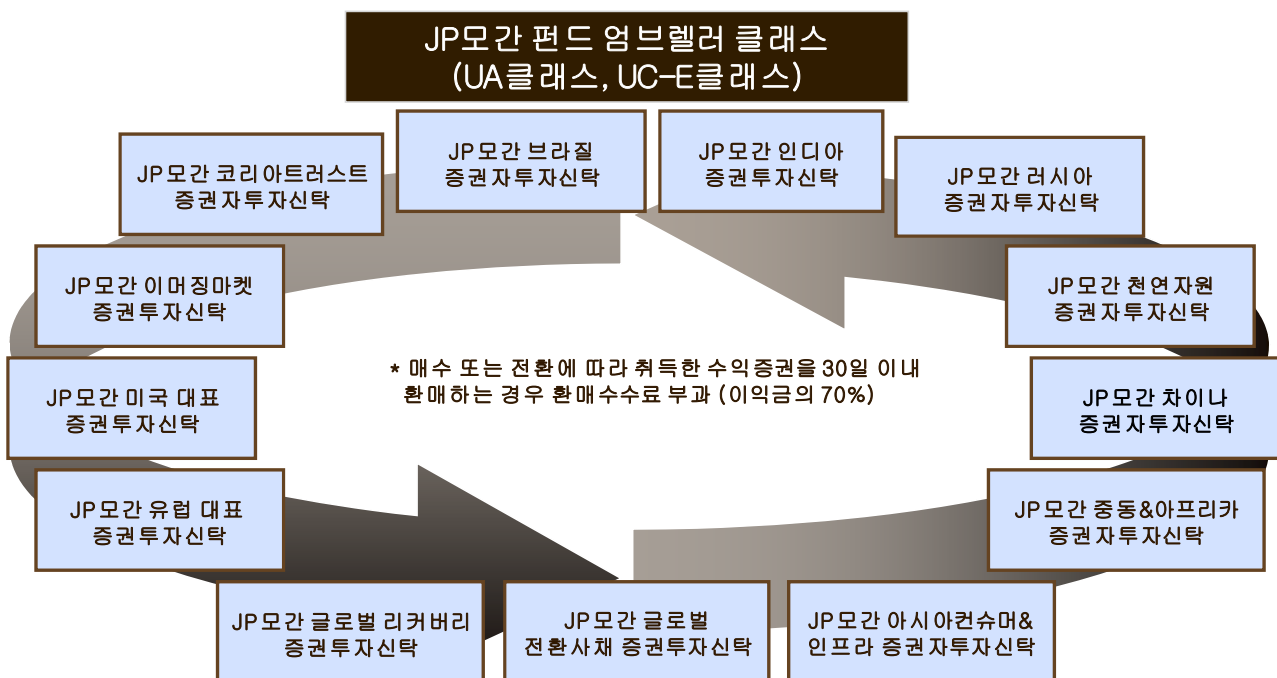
JP모간 펀드 엄브렐러 클래스
(UA클래스, UC-E클래스)

JP모간 브라질
증권자투자신탁

JP모간 인디아
증권투자신탁

JP모간 러시아
증권자투자신탁

JP모간 천연자원
증권자투자신탁

JP모간 차이나
증권자투자신탁

JP모간 중동&아프리카
증권자투자신탁

JP모간 아시아컨슈머&
인프라 증권자투자신탁

JP모간 글로벌
전환사채 증권투자신탁

JP모간 글로벌 리커버리
증권투자신탁

JP모간 유럽 대표
증권투자신탁

JP모간 미국 대표
증권투자신탁

JP모간 이머징마켓
증권투자신탁

JP모간 코리아트러스트
증권자투자신탁

* 매수 또는 전환에 따라 취득한 수익증권을 30일 이내 환매하는 경우 환매수수료 부과 (이익금의 70%)